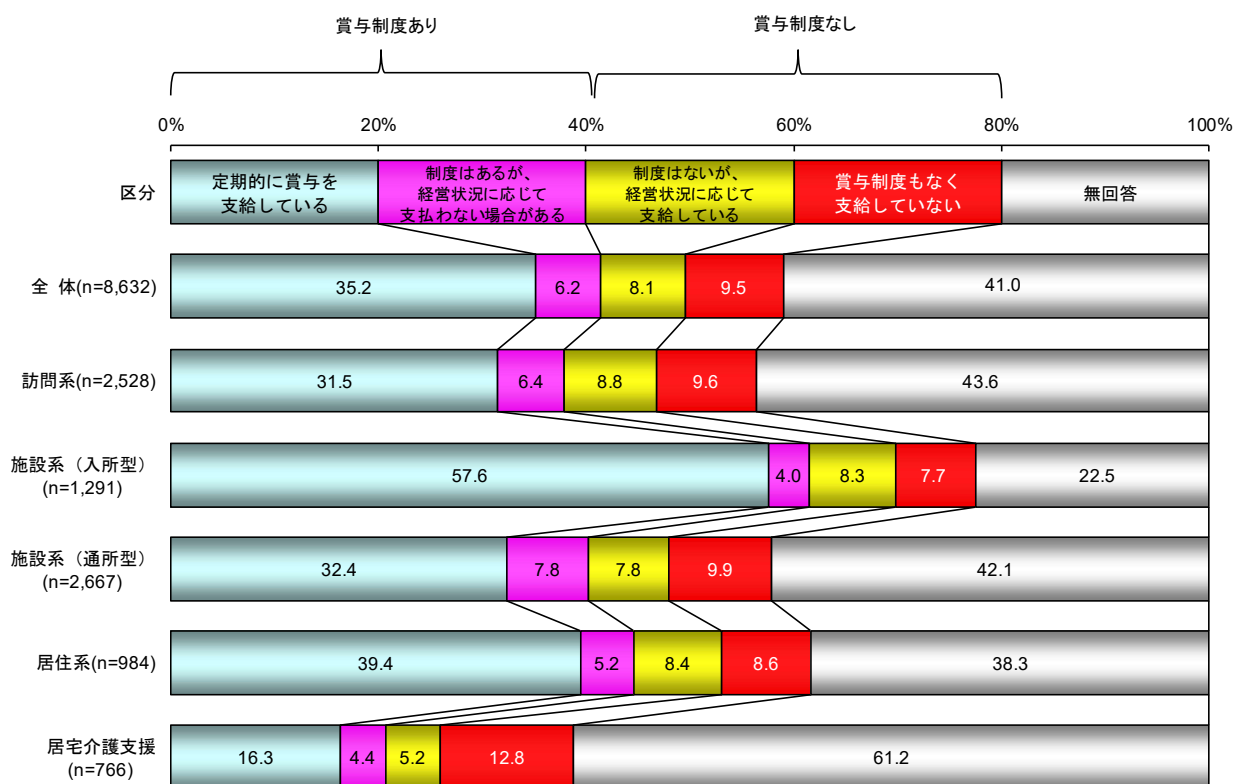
賞与制度あり

賞与制度なし

0%
20%
40%
60%
80%
100%

| 区分 | 定期的に賞与を支給している | 制度はあるが、経営状況に応じて支払わない場合がある | 制度はないが、経営状況に応じて支給している | 賞与制度もなく支給していない | 無回答 |
|---|---|---|---|---|---|
| 全　体(n=8,632) | 35.2 | 6.2 | 8.1 | 9.5 | 41.0 |
| 訪問系(n=2,528) | 31.5 | 6.4 | 8.8 | 9.6 | 43.6 |
| 施設系（入所型）(n=1,291) | 57.6 | 4.0 | 8.3 | 7.7 | 22.5 |
| 施設系（通所型）(n=2,667) | 32.4 | 7.8 | 7.8 | 9.9 | 42.1 |
| 居住系(n=984) | 39.4 | 5.2 | 8.4 | 8.6 | 38.3 |
| 居宅介護支援(n=766) | 16.3 | 4.4 | 5.2 | 12.8 | 61.2 |